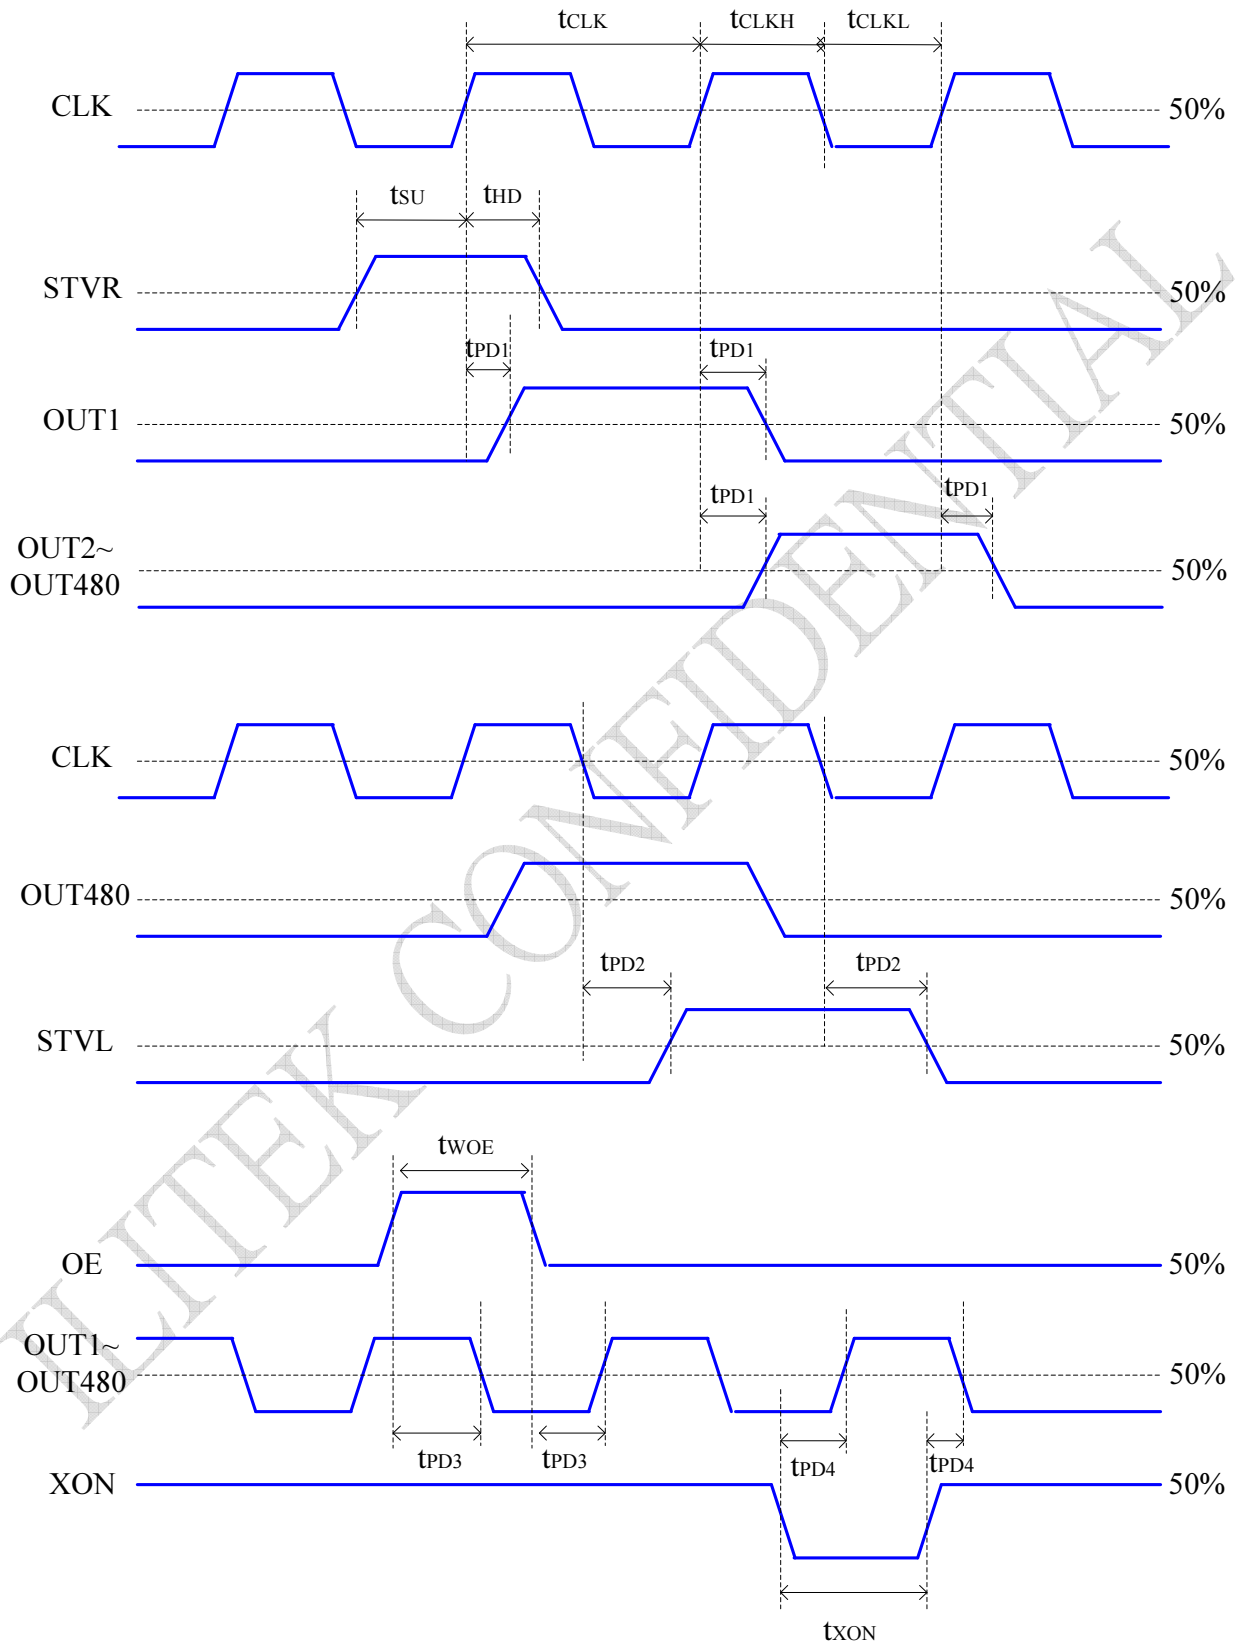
tCLK tCLKH tCLKL

CLK 50%

tSU tHD

STVR 50%

tPD1 tPD1

OUT1 50%

tPD1 tPD1

OUT2~
OUT480 50%

CLK 50%

OUT480 50%

tPD2 tPD2

STVL 50%

tWOE

OE 50%

OUT1~
OUT480 50%

tPD3 tPD3 tPD4 tPD4

XON 50%

tXON

ILITEK CONFIDENTIAL